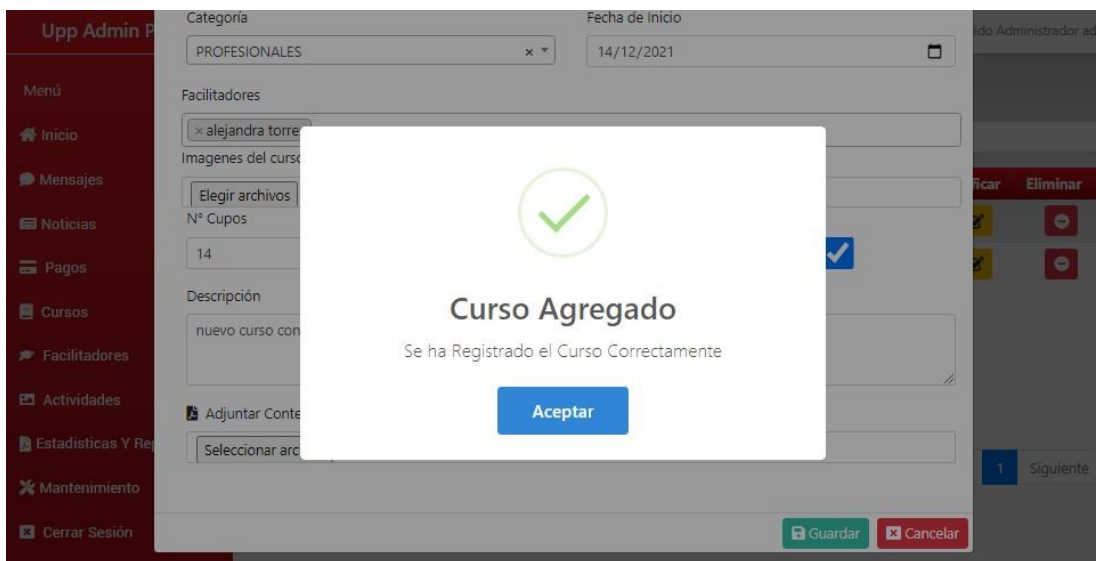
Upp Admin P

Menú

Inicio

Mensajes

Noticias

Pagos

Cursos

Facilitadores

Actividades

Estadisticas Y Re

Mantenimiento

Cerrar Sesión

Categoría

PROFESIONALES × ▾

Fecha de Inicio

14/12/2021

Facilitadores

× alejandra torre

Imagenes del curs

Elegir archivos

N° Cupos

14

Descripción

nuevo curso con

Adjuntar Conte

Seleccionar arc

Curso Agregado

Se ha Registrado el Curso Correctamente

Aceptar

ido Administrador ac

ficar Eliminar

1 Siguiente

Guardar Cancelar